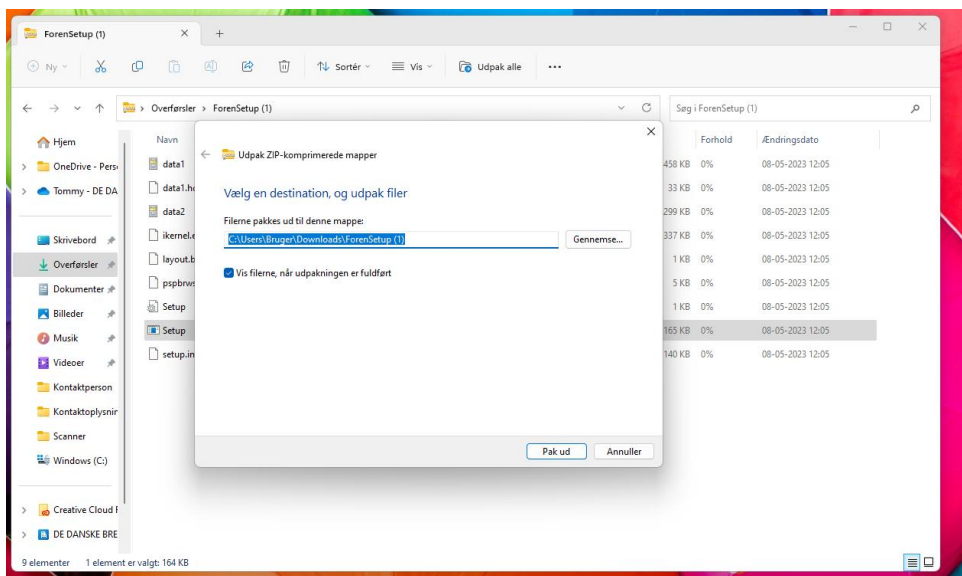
ForenSetup (1)

Ny
Sortér
Vis
Udpak alle
...

Overførsler > ForenSetup (1)
Søg i ForenSetup (1)

Hjem
OneDrive - Pers
Tommy - DE DA
Skrivebord
Overførsler
Dokumenter
Billeder
Musik
Videoer
Kontaktperson
Kontaktoplysnir
Scanner
Windows (C:)
Creative Cloud F
DE DANSKE BRE

Navn
data1
data1.hd
data2
ikernel.e
layout.b
pspbrws
Setup
Setup
setup.in

| Forhold | Ændringsdato |
|---|---|
| 458 KB 0% | 08-05-2023 12:05 |
| 33 KB 0% | 08-05-2023 12:05 |
| 299 KB 0% | 08-05-2023 12:05 |
| 337 KB 0% | 08-05-2023 12:05 |
| 1 KB 0% | 08-05-2023 12:05 |
| 5 KB 0% | 08-05-2023 12:05 |
| 1 KB 0% | 08-05-2023 12:05 |
| 165 KB 0% | 08-05-2023 12:05 |
| 140 KB 0% | 08-05-2023 12:05 |

Udpak ZIP-komprimerede mapper

Vælg en destination, og udpak filer

Filerne pakkes ud til denne mappe:
C:\Users\Bruger\Downloads\ForenSetup (1)
Gennemse...

Vis filerne, når udpakningen er fuldført

Pak ud
Annuller

9 elementer 1 element er valgt: 164 KB